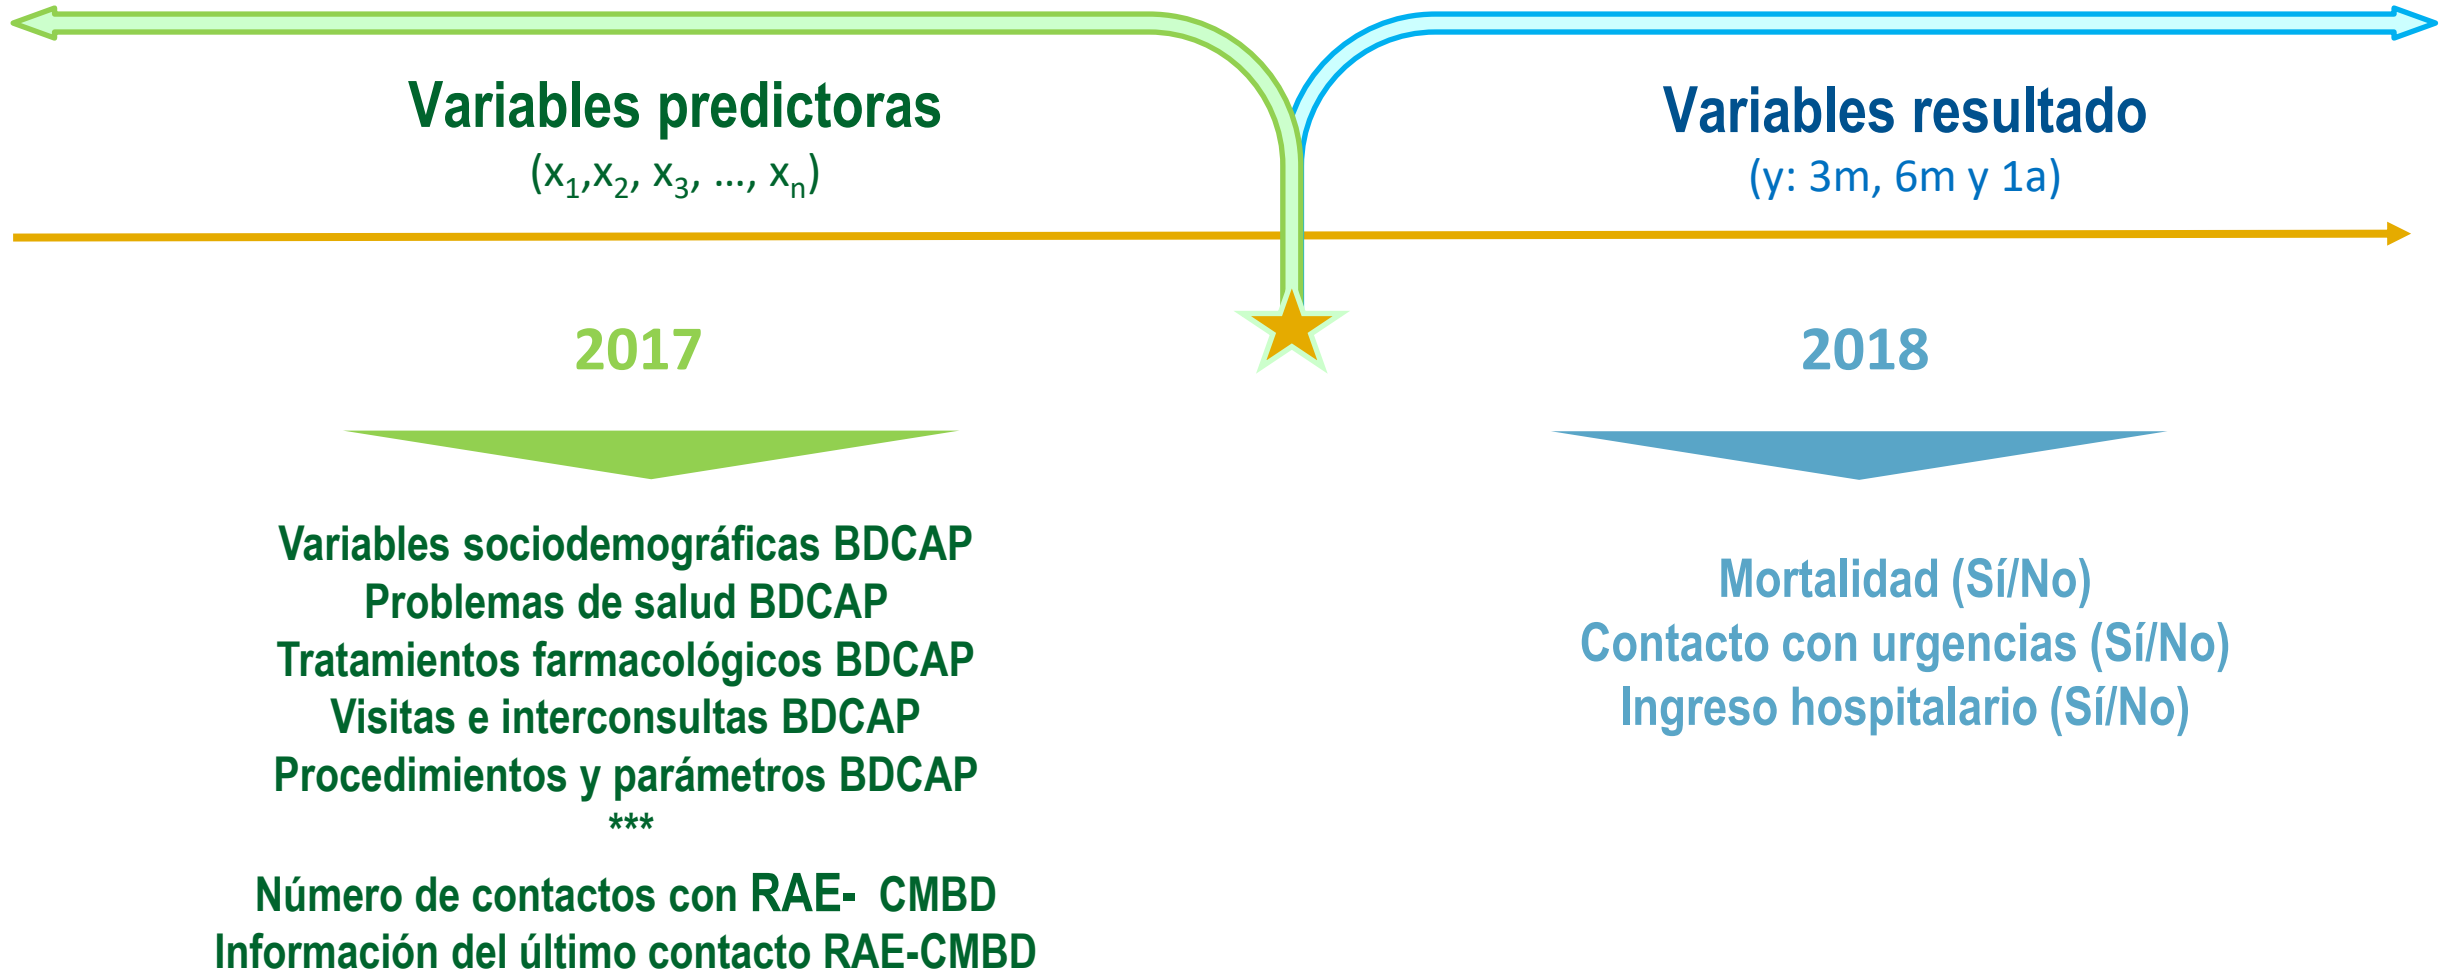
Variables predictoras
$(x_1,x_2, x_3, \dots, x_n)$

Variables resultado
(y: 3m, 6m y 1a)

2017

2018

Variables sociodemográficas BDCAP
Problemas de salud BDCAP
Tratamientos farmacológicos BDCAP
Visitas e interconsultas BDCAP
Procedimientos y parámetros BDCAP
***
Número de contactos con RAE- CMBD
Información del último contacto RAE-CMBD

Mortalidad (Sí/No)
Contacto con urgencias (Sí/No)
Ingreso hospitalario (Sí/No)